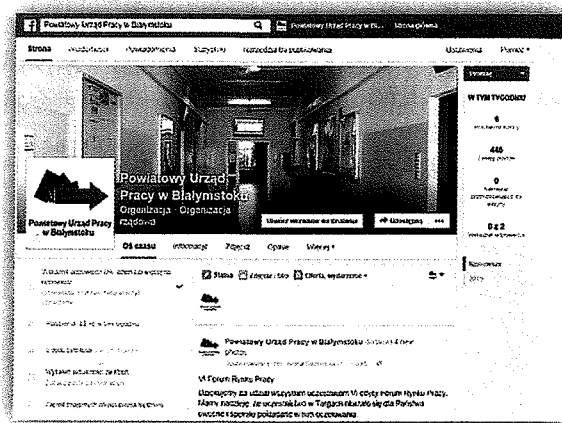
Powiatowy Urząd Pracy w Białymstoku

Powiatowy Urząd Pracy w Bi... Strona główna

Strona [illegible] Powiadomienia Statystyki Narzędzia do publikowania Ustawienia Pomoc

W TYM TYGODNIU

6

446

0

0 z 2

Powiatowy Urząd Pracy w Białymstoku

Powiatowy Urząd Pracy w Białymstoku

Organizacja · Organizacja rządowa

Lubię to!

Oś czasu Informacje Zdjęcia Opinie Więcej

Status Zdjęcie / film Oferta, wydarzenie

Powiatowy Urząd Pracy w Białymstoku dodał(a) 4 nowe zdjęcia.

VI Forum Rynku Pracy

Dziękujemy za udział wszystkim uczestnikom VI edycji Forum Rynku Pracy. Mamy nadzieję, że uczestnictwo w Targach okazało się dla Państwa owocne i spełniło pokładane w nim oczekiwania.